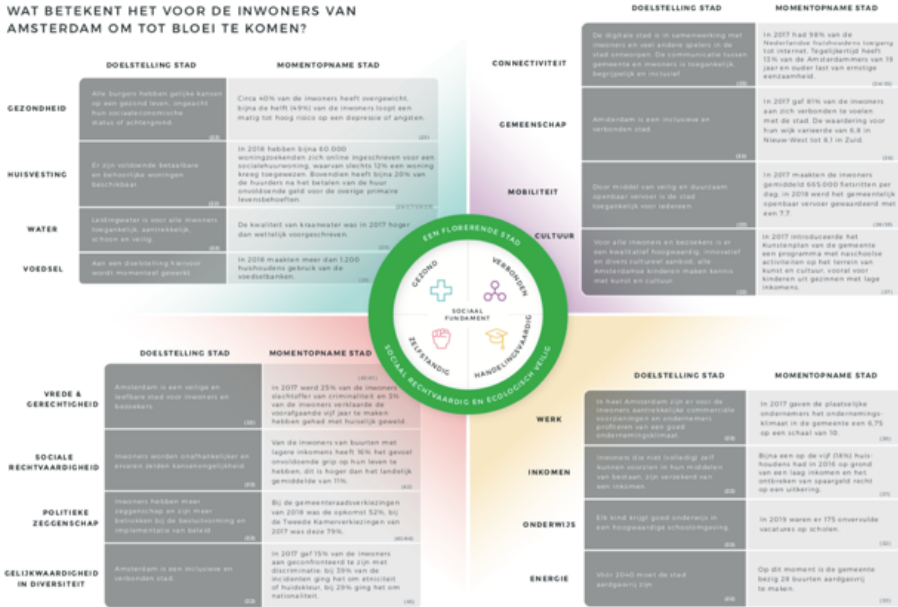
WAT BETEKENT HET VOOR DE INWONERS VAN AMSTERDAM OM TOT BLOEI TE KOMEN?

| | DOELSTELLING STAD | MOMENTOPNAME STAD |
|---|---|---|
| GEZONDHEID | Alle burgers hebben gelijke kansen op een gezond leven, ongeacht hun sociaaleconomische status of achtergrond. | Circa 40% van de inwoners heeft overgewicht, bijna de helft (49%) van de inwoners loopt een matig tot hoog risico op een depressie of angsten. |
| HUISVESTING | Er zijn voldoende betaalbare en behoorlijke woningen beschikbaar. | In 2018 hebben bijna 60.000 woningzoekenden zich online ingeschreven voor een socialehuurwoning, waarvan slechts 12% een woning kreeg toegewezen. Bovendien heeft bijna 20% van de huurders na het betalen van de huur onvoldoende geld voor de primaire levensbehoeften. |
| WATER | Leidingwater is voor alle inwoners toegankelijk, aantrekkelijk, schoon en veilig. | De kwaliteit van kraanwater was in 2017 hoger dan wettelijk voorgeschreven. |
| VOEDSEL | Aan een doelstelling hiervoor wordt momenteel gewerkt. | In 2018 maakten meer dan 1.200 huishoudens gebruik van de voedselbanken. |

| | DOELSTELLING STAD | MOMENTOPNAME STAD |
|---|---|---|
| CONNECTIVITEIT | De digitale stad is in samenwerking met inwoners en veel andere spelers in de stad ontworpen. De communicatie tussen gemeente en inwoners is toegankelijk, begrijpelijk en inclusief. | In 2017 had 98% van de Nederlandse huishoudens toegang tot internet. Tegelijkertijd heeft 13% van de Amsterdammers van 19 jaar en ouder last van ernstige eenzaamheid. |
| GEMEENSCHAP | Amsterdam is een inclusieve en verbonden stad. | In 2017 gaf 81% van de inwoners aan zich verbonden te voelen met de stad. De waardering voor hun wijk varieerde van 6,8 in Nieuw-West tot 8,1 in Zuid. |
| MOBILITEIT | Door middel van veilig en duurzaam openbaar vervoer is de stad toegankelijk voor iedereen. | In 2017 maakten de inwoners gemiddeld 665.000 fietsritten per dag. In 2018 werd het gemeentelijk openbaar vervoer gewaardeerd met een 7,7. |
| CULTUUR | Voor alle inwoners en bezoekers is er een kwalitatief hoogwaardig, innovatief en divers cultureel aanbod; alle Amsterdamse kinderen maken kennis met kunst en cultuur. | In 2017 introduceerde het Kunstenplan van de gemeente een programma met naschoolse activiteiten op het terrein van kunst en cultuur, vooral voor kinderen uit gezinnen met lage inkomens. |

EEN FLORERENDE STAD
GEZOND
VERBONDEN
SOCIAAL FUNDAMENT
ZELFSTANDIG
HANDELINGSVAARDIG
SOCIAAL RECHTVAARDIG EN ECOLOGISCH VEILIG

| | DOELSTELLING STAD | MOMENTOPNAME STAD |
|---|---|---|
| VREDE & GERECHTIGHEID | Amsterdam is een veilige en leefbare stad voor inwoners en bezoekers. | In 2017 werd 25% van de inwoners slachtoffer van criminaliteit en 3% van de inwoners verklaarde de voorafgaande vijf jaar te maken hebben gehad met huiselijk geweld. |
| SOCIALE RECHTVAARDIGHEID | Inwoners worden onafhankelijk en ervaren zelden kansenongelijkheid. | Van de inwoners van buurten met lagere inkomens heeft 16% het gevoel onvoldoende grip op hun leven te hebben; dit is hoger dan het landelijk gemiddelde van 11%. |
| POLITIEKE ZEGGENSCHAP | Inwoners hebben meer zeggenschap en zijn meer betrokken bij de besluitvorming en implementatie van beleid. | Bij de gemeenteraadsverkiezingen van 2018 was de opkomst 52%; bij de Tweede Kamerverkiezingen van 2017 was deze 79%. |
| GELIJKWAARDIGHEID IN DIVERSITEIT | Amsterdam is een inclusieve en verbonden stad. | In 2017 gaf 15% van de inwoners aan geconfronteerd te zijn met discriminatie; bij 39% van de incidenten ging het om etniciteit of huidskleur, bij 29% ging het om nationaliteit. |

| | DOELSTELLING STAD | MOMENTOPNAME STAD |
|---|---|---|
| WERK | In heel Amsterdam zijn er voor de inwoners aantrekkelijke commerciële voorzieningen en ondernemers profiteren van een goed ondernemingsklimaat. | In 2017 gaven de plaatselijke ondernemers het ondernemingsklimaat in de gemeente een 6,75 op een schaal van 10. |
| INKOMEN | Inwoners die niet (volledig) zelf kunnen voorzien in hun middelen van bestaan, zijn verzekerd van een inkomen. | Bijna een op de vijf (16%) huishoudens had in 2016 op grond van een laag inkomen en het ontbreken van spaargeld recht op een uitkering. |
| ONDERWIJS | Elk kind krijgt goed onderwijs in een hoogwaardige schoolomgeving. | In 2019 waren er 175 onvervulde vacatures op scholen. |
| ENERGIE | Voor 2040 moet de stad aardgasvrij zijn. | Op dit moment is de gemeente bezig 26 buurten aardgasvrij te maken. |